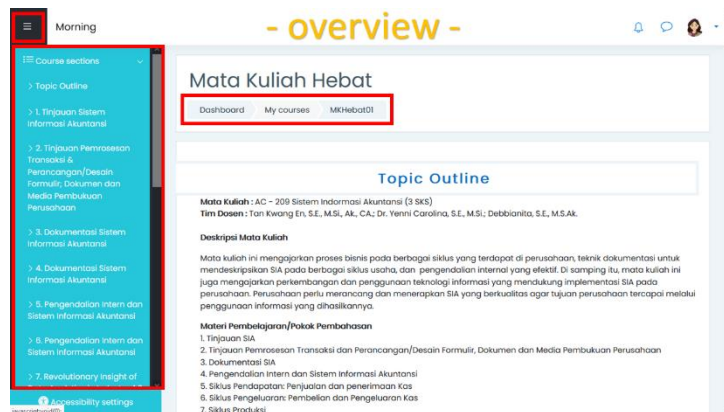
Morning

- overview -

Course sections

> Topic Outline

> 1. Tinjauan Sistem Informasi Akuntansi

> 2. Tinjauan Pemroseson Transaksi & Perancangan/Desain Formulir; Dokumen dan Media Pembukuan Perusahaan

> 3. Dokumentasi Sistem Informasi Akuntansi

> 4. Dokumentasi Sistem Informasi Akuntansi

> 5. Pengendalian Intern dan Sistem Informasi Akuntansi

> 6. Pengendalian Intern dan Sistem Informasi Akuntansi

> 7. Revolutionary Insight of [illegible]

Accessibility settings

Mata Kuliah Hebat

Dashboard My courses MKHebat01

Topic Outline

Mata Kuliah : AC - 209 Sistem Indormasi Akuntansi (3 SKS)
Tim Dosen : Tan Kwang En, S.E., M.Si., Ak., CA.; Dr. Yenni Carolina, S.E., M.Si.; Debbianita, S.E., M.S.Ak.

Deskripsi Mata Kuliah

Mata kuliah ini mengajarkan proses bisnis pada berbagai siklus yang terdapat di perusahaan, teknik dokumentasi untuk mendeskripsikan SIA pada berbagai siklus usaha, dan pengendalian internal yang efektif. Di samping itu, mata kuliah ini juga mengajarkan perkembangan dan penggunaan teknologi informasi yang mendukung implementasi SIA pada perusahaan. Perusahaan perlu merancang dan menerapkan SIA yang berkualitas agar tujuan perusahaan tercapai melalui penggunaan informasi yang dihasilkannya.

Materi Pembelajaran/Pokok Pembahasan
1. Tinjauan SIA
2. Tinjauan Pemrosesan Transaksi dan Perancangan/Desain Formulir, Dokumen dan Media Pembukuan Perusahaan
3. Dokumentasi SIA
4. Pengendalian Intern dan Sistem Informasi Akuntansi
5. Siklus Pendapatan: Penjualan dan penerimaan Kas
6. Siklus Pengeluaran: Pembelian dan Pengeluaran Kas
7. Siklus Produksi